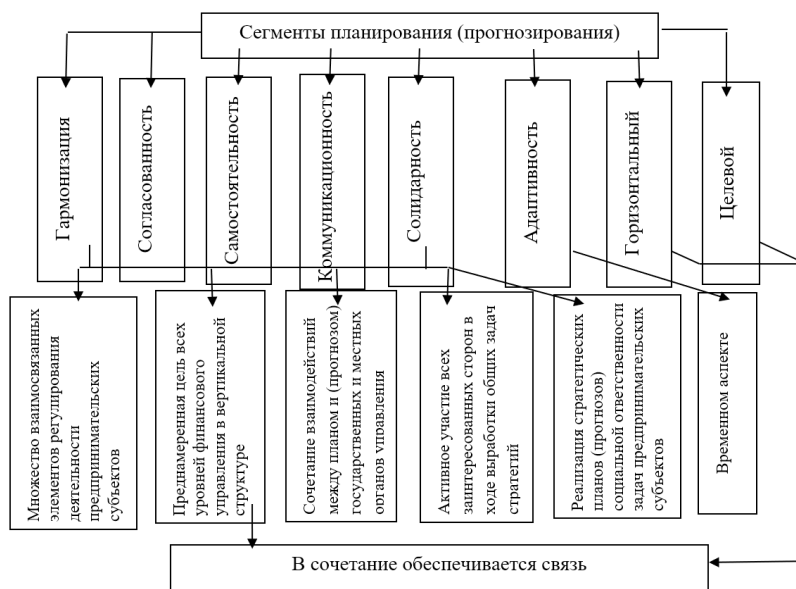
Сегменты планирования (прогнозирования)

Гармонизация

Согласованность

Самостоятельность

Коммуникационность

Солидарность

Адаптивность

Горизонтальный

Целевой

Множество взаимосвязанных элементов регулирования деятельности предпринимательских субъектов

Преднамеренная цель всех уровней финансового управления в вертикальной структуре

Сочетание взаимодействий между планом и (прогнозом) государственных и местных органов управления

Активное участие всех заинтересованных сторон в ходе выработки общих задач стратегий

Реализация стратегических планов (прогнозов) социальной ответственности задач предпринимательских субъектов

Временном аспекте

В сочетание обеспечивается связь